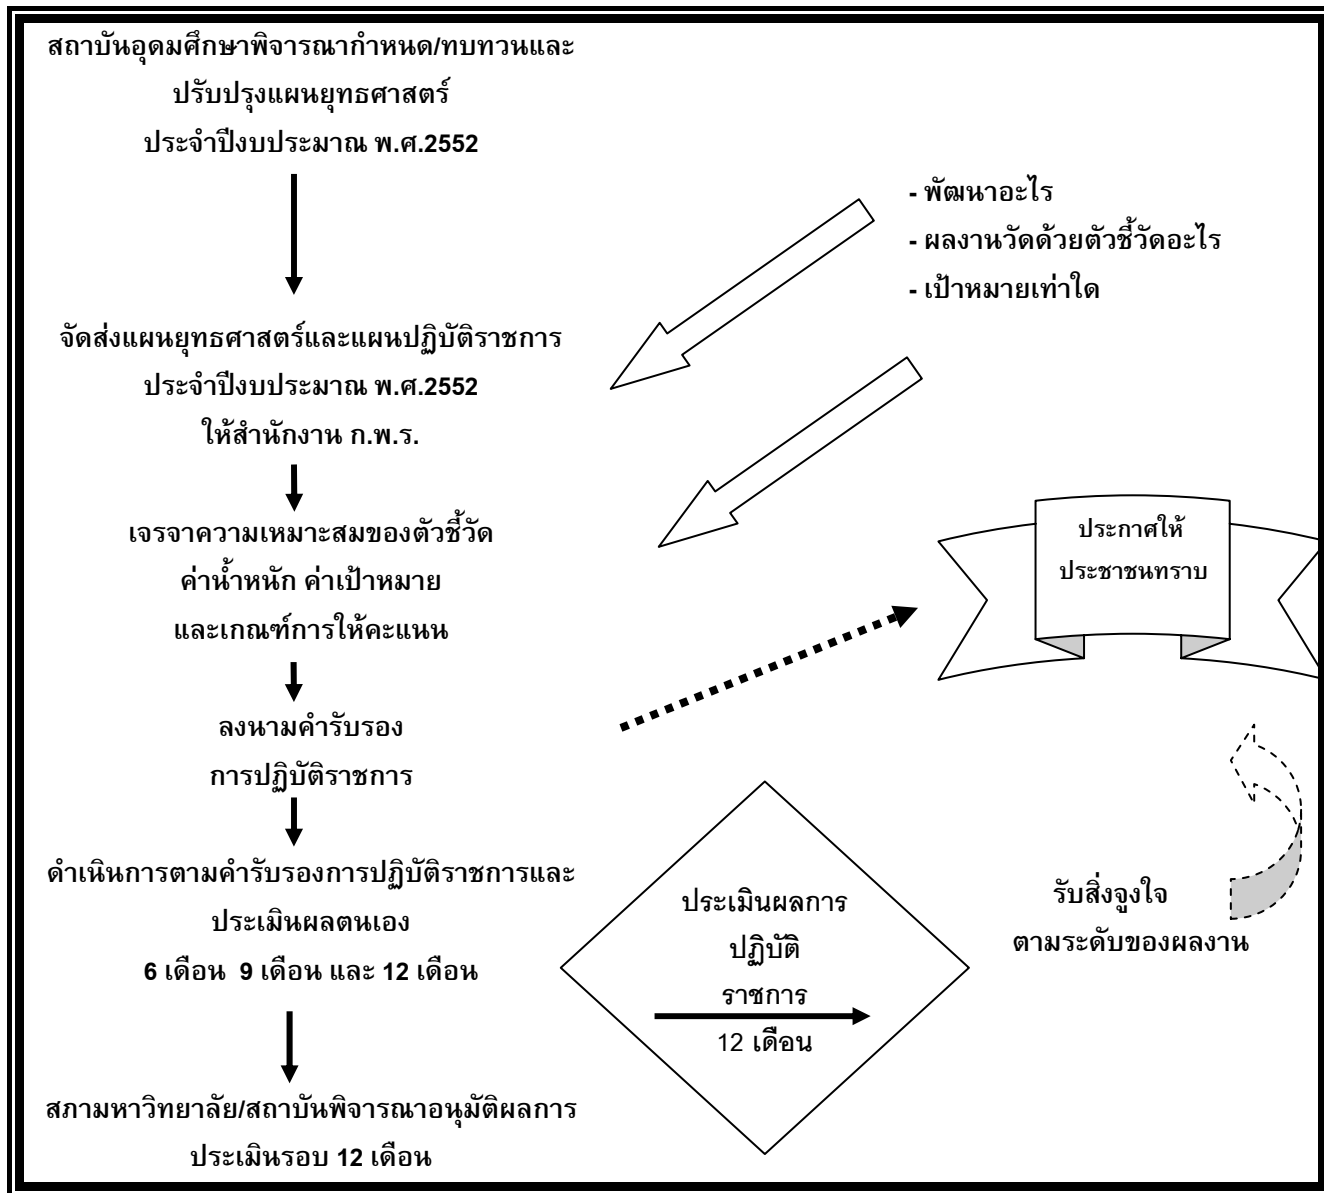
สถาบันอุดมศึกษาพิจารณากำหนด/ทบทวนและ
ปรับปรุงแผนยุทธศาสตร์
ประจำปีงบประมาณ พ.ศ.2552

- พัฒนาอะไร
- ผลงานวัดด้วยตัวชี้วัดอะไร
- เป้าหมายเท่าใด

จัดส่งแผนยุทธศาสตร์และแผนปฏิบัติราชการ
ประจำปีงบประมาณ พ.ศ.2552
ให้สำนักงาน ก.พ.ร.

เจรจาความเหมาะสมของตัวชี้วัด
ค่าน้ำหนัก ค่าเป้าหมาย
และเกณฑ์การให้คะแนน

ประกาศให้
ประชาชนทราบ

ลงนามคำรับรอง
การปฏิบัติราชการ

ดำเนินการตามคำรับรองการปฏิบัติราชการและ
ประเมินผลตนเอง
6 เดือน 9 เดือน และ 12 เดือน

ประเมินผลการ
ปฏิบัติ
ราชการ
12 เดือน

รับสิ่งจูงใจ
ตามระดับของผลงาน

สภามหาวิทยาลัย/สถาบันพิจารณาอนุมัติผลการ
ประเมินรอบ 12 เดือน